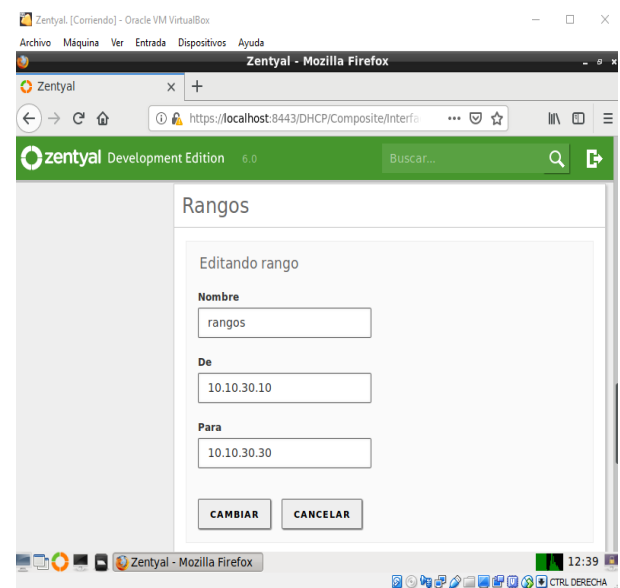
Zentyal. [Corriendo] - Oracle VM VirtualBox

Archivo Máquina Ver Entrada Dispositivos Ayuda

Zentyal - Mozilla Firefox

Zentyal

https://localhost:8443/DHCP/Composite/Interfa

zentyal Development Edition 6.0

Buscar...

Rangos

Editando rango

Nombre

rangos

De

10.10.30.10

Para

10.10.30.30

CAMBIAR

CANCELAR

Zentyal - Mozilla Firefox

12:39

CTRL DERECHA